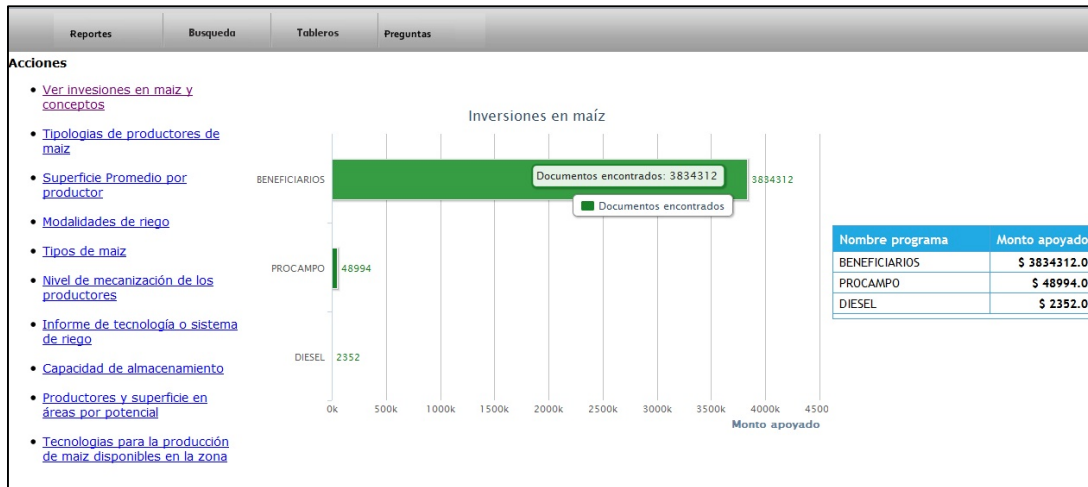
Reportes Busqueda Tableros Preguntas

Acciones

- Ver invesiones en maiz y conceptos
- Tipologias de productores de maiz
- Superficie Promedio por productor
- Modalidades de riego
- Tipos de maiz
- Nivel de mecanización de los productores
- Informe de tecnología o sistema de riego
- Capacidad de almacenamiento
- Productores y superficie en áreas por potencial
- Tecnologias para la producción de maiz disponibles en la zona

Inversiones en maíz

BENEFICIARIOS 3834312
Documentos encontrados: 3834312
Documentos encontrados
PROCAMPO 48994
DIESEL 2352

0k 500k 1000k 1500k 2000k 2500k 3000k 3500k 4000k 4500
Monto apoyado

| Nombre programa | Monto apoyado |
|---|---|
| BENEFICIARIOS | $ 3834312.0 |
| PROCAMPO | $ 48994.0 |
| DIESEL | $ 2352.0 |